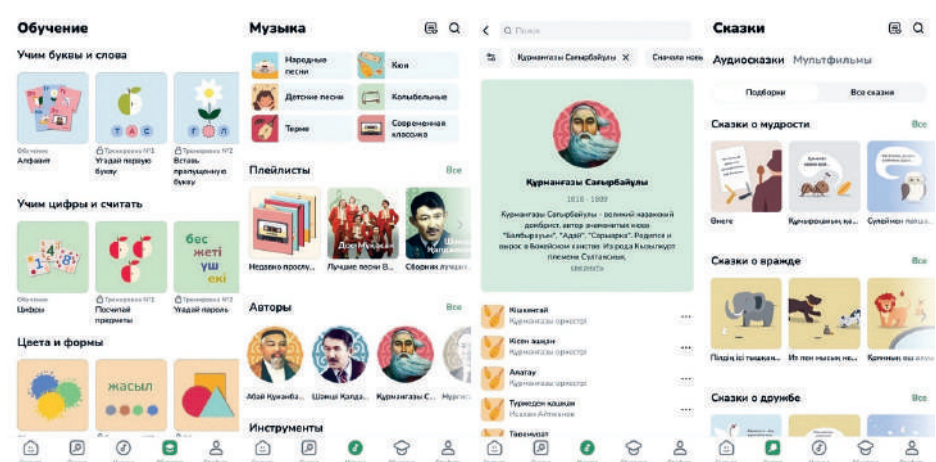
Обучение

Учим буквы и слова

Обучение
Алфавит

Тренировка №1
Угадай первую букву

Тренировка №2
Вставь пропущенную букву

Учим цифры и считать

Обучение
Цифры

Тренировка №1
Посчитай предметы

Тренировка №2
Угадай пароль

бес
жеті
үш
екі

Цвета и формы

жасыл

Музыка

Народные песни

Кюи

Детские песни

Колыбельные

Терме

Современная классика

Плейлисты

Все

Недавно прослу...

Лучшие песни В...

Сборник лучших...

Авторы

Все

Абай Кунанба...

Шамші Қалда...

Құрманғазы С...

Инструменты

Поиск

Құрманғазы Сағырбайұлы

Сначала нов

Құрманғазы Сағырбайұлы

1818 - 1889

Құрманғазы Сағырбайұлы - великий казахский домбрист, автор знаменитых кюев "Балбырауын", "Адай", "Сарыарқа". Родился и вырос в Бөкейском ханстве. Из рода Кызылкурт племени Султансык.
свернуть

Кішкентай
Құрманғазы оркестрі

Кісен ашқан
Құрманғазы оркестрі

Адай
Құрманғазы оркестрі

Түрмеден қашқан
Нұрлан Әлтенов

Сказки

Аудиосказки

Мультфильмы

Подборки

Все сказки

Сказки о мудрости

Все

Өнеге

Құмырсқаның қа...

Сүлеймен пайғам...

Сказки о вражде

Все

Піллің ісі тышқан...

Ит пен мысық не...

Қоянның екі аты...

Сказки о дружбе

Все